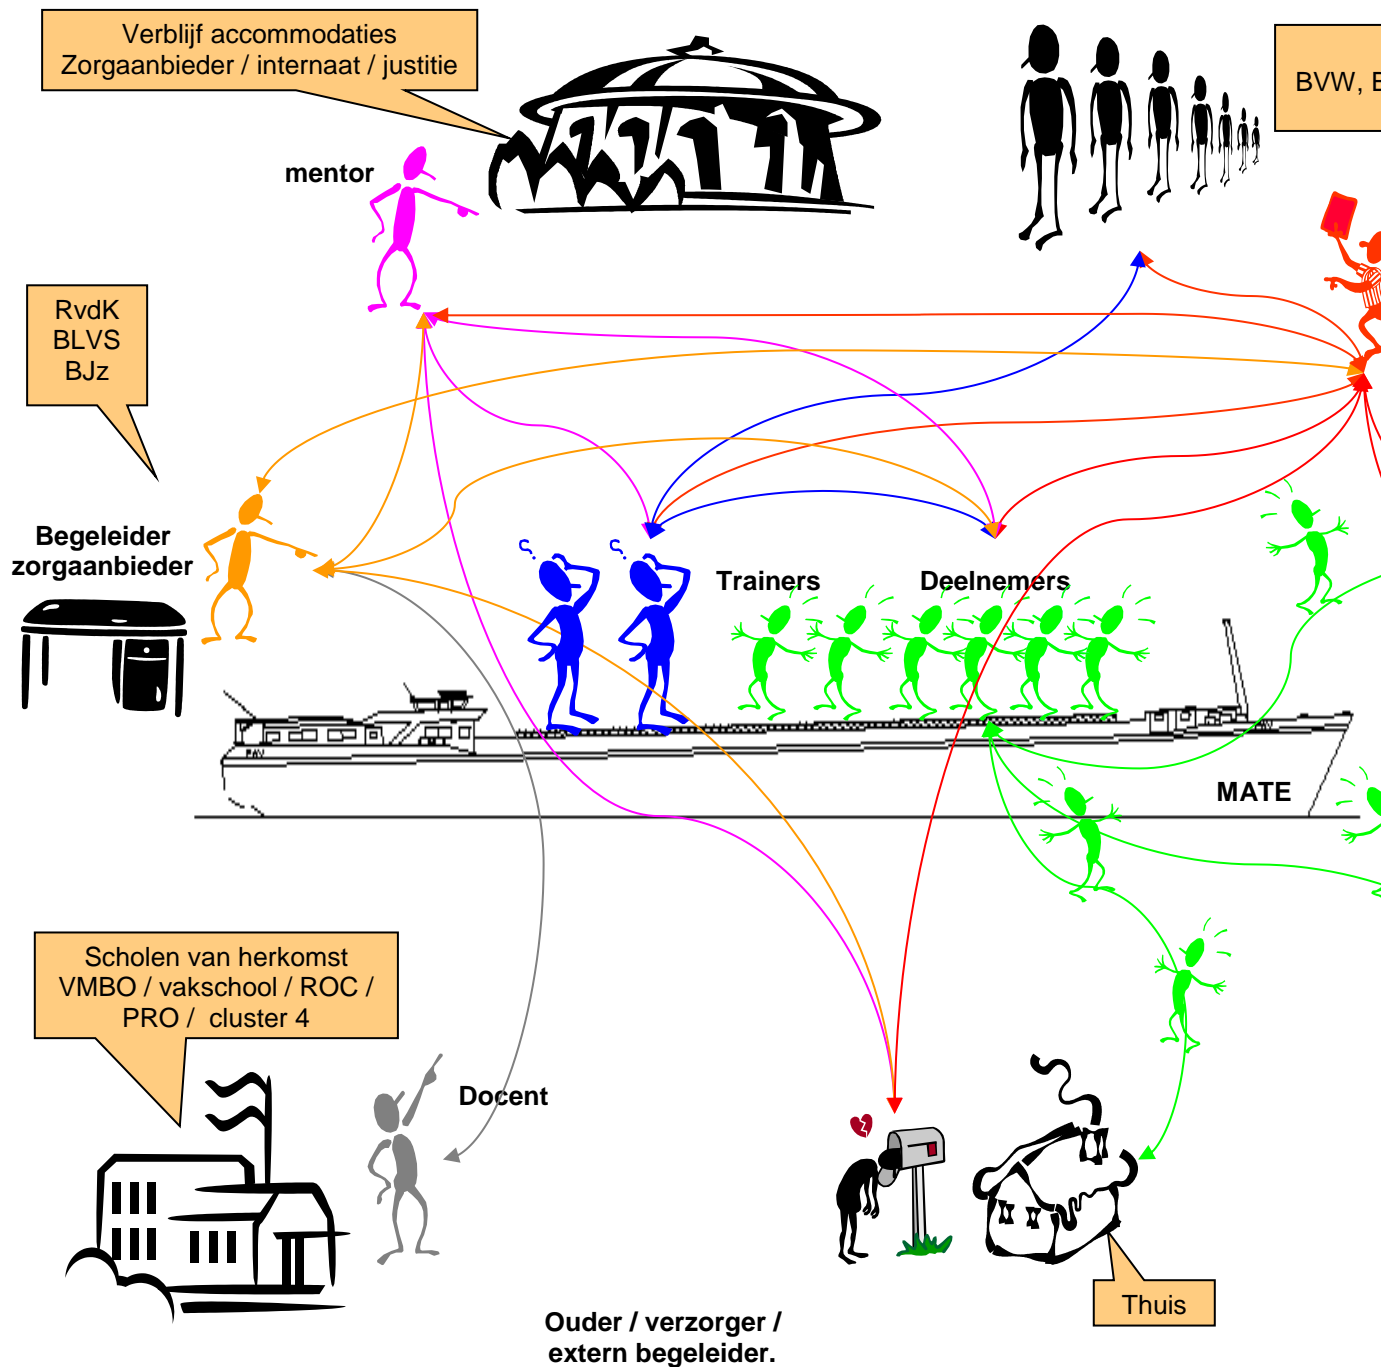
Verblijf accommodaties
Zorgaanbieder / internaat / justitie

BVW, E

mentor

RvdK
BLVS
BJz

Begeleider
zorgaanbieder

Trainers

Deelnemers

MATE

Scholen van herkomst
VMBO / vakschool / ROC /
PRO / cluster 4

Docent

Thuis

Ouder / verzorger /
extern begeleider.